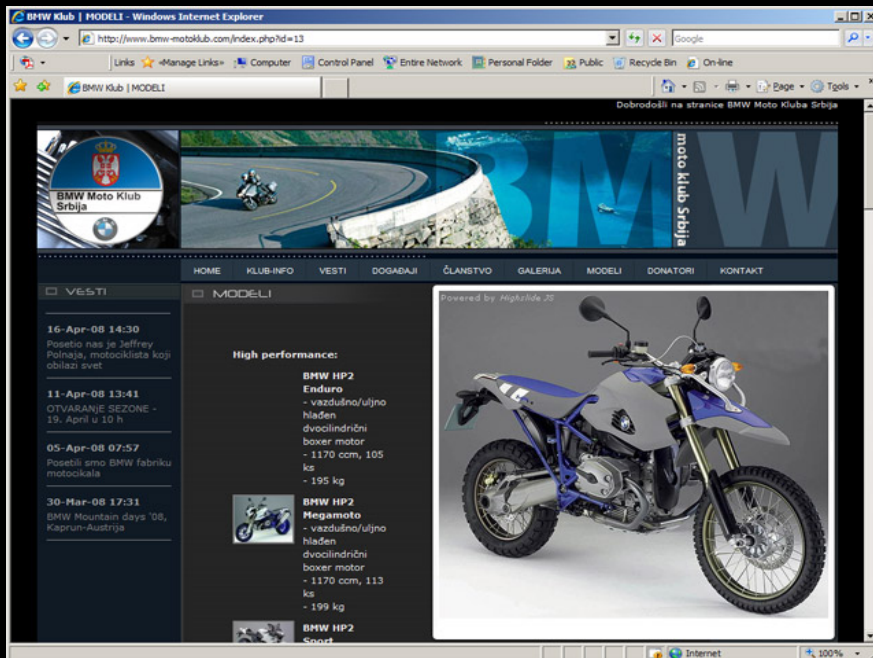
BMW Klub | MODELI - Windows Internet Explorer

http://www.bmw-motoklub.com/index.php?id=13

Google

Links «Manage Links» Computer Control Panel Entire Network Personal Folder Public Recycle Bin On-line

BMW Klub | MODELI

Page Tools

Dobrodošli na stranice BMW Moto Kluba Srbija

BMW Moto Klub Srbija

moto klub Srbija

BMW

HOME KLUB-INFO VESTI DOGAĐAJI ČLANSTVO GALERIJA MODELI DONATORI KONTAKT

VESTI

16-Apr-08 14:30
Posetio nas je Jeffrey Polnaja, motociklista koji obilazi svet

11-Apr-08 13:41
OTVARANJE SEZONE - 19. April u 10 h

05-Apr-08 07:57
Posetili smo BMW fabriku motocikala

30-Mar-08 17:31
BMW Mountain days '08, Kaprun-Austrija

MODELI

High performance:

BMW HP2 Enduro
- vazdušno/uljno hlađen dvocilindrični boxer motor
- 1170 ccm, 105 ks
- 195 kg

BMW HP2 Megamoto
- vazdušno/uljno hlađen dvocilindrični boxer motor
- 1170 ccm, 113 ks
- 199 kg

BMW HP2 Sport

Powered by Highslide JS

Internet

100%